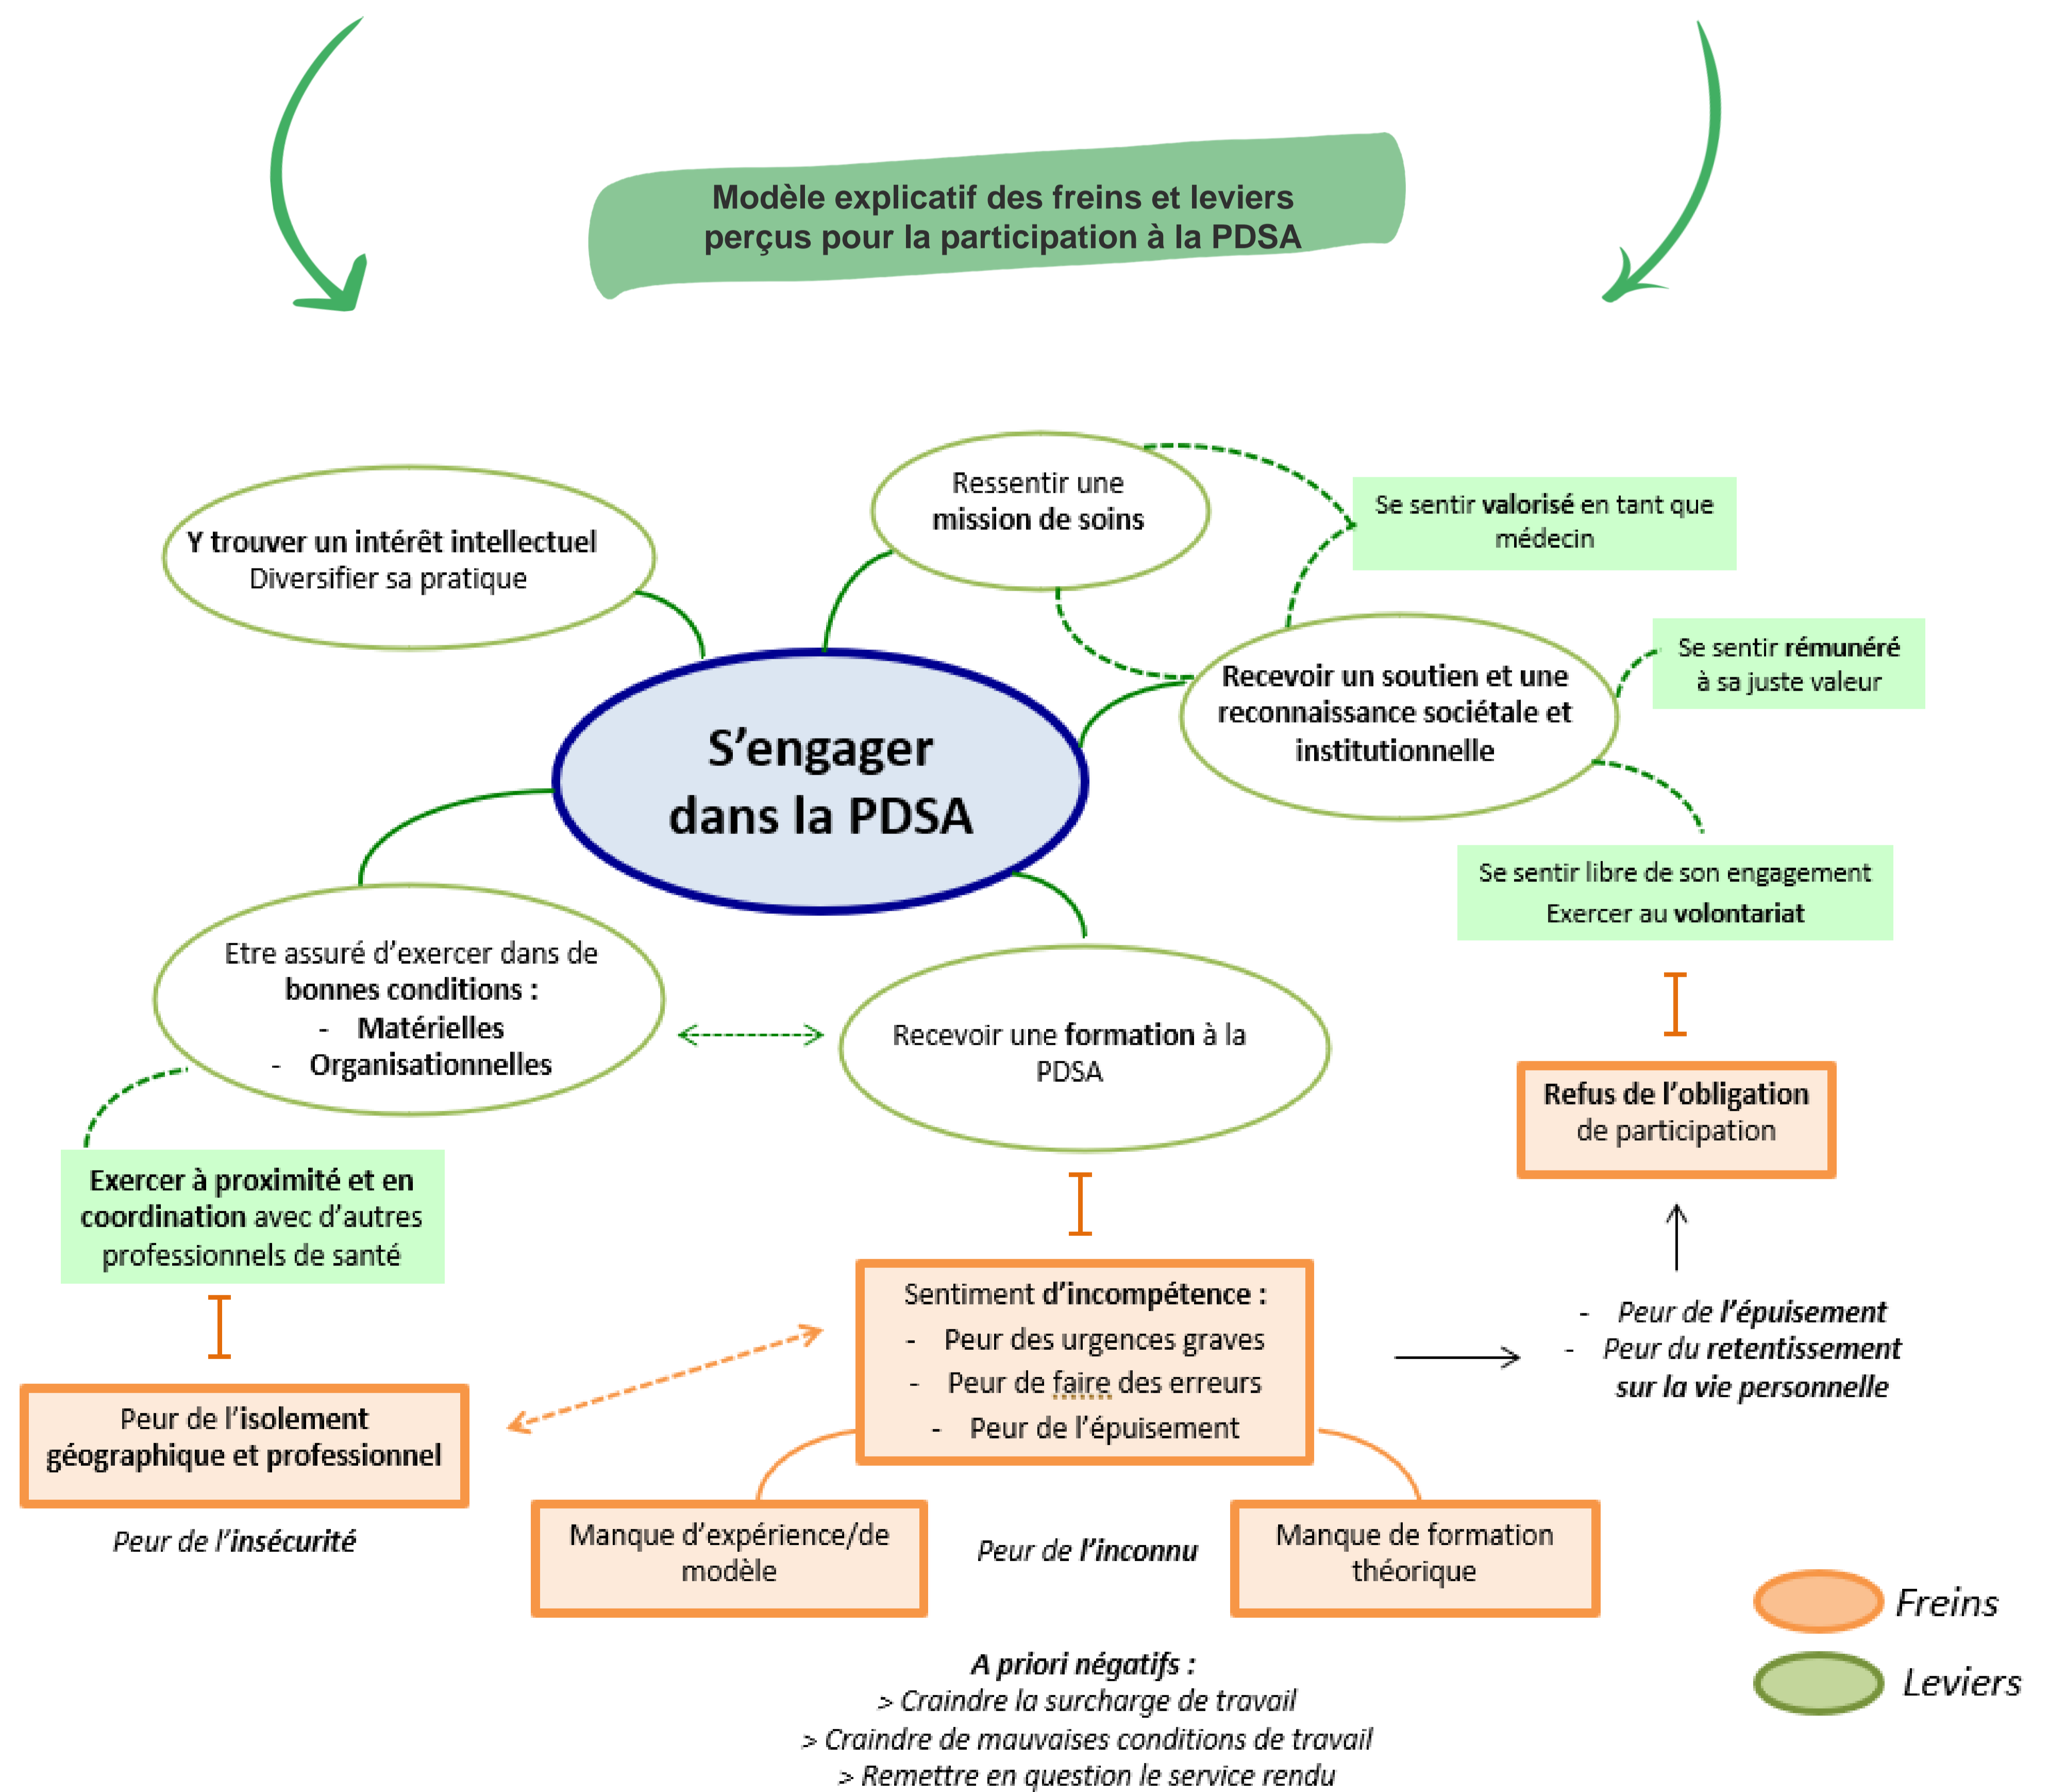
Modèle explicatif des freins et leviers perçus pour la participation à la PDSA

Y trouver un intérêt intellectuel
Diversifier sa pratique

Ressentir une mission de soins

Se sentir valorisé en tant que médecin

Recevoir un soutien et une reconnaissance sociétale et institutionnelle

Se sentir rémunéré à sa juste valeur

S'engager dans la PDSA

Se sentir libre de son engagement
Exercer au volontariat

Etre assuré d'exercer dans de bonnes conditions :
- Matérielles
- Organisationnelles

Recevoir une formation à la PDSA

Refus de l'obligation de participation

Exercer à proximité et en coordination avec d'autres professionnels de santé

Sentiment d'incompétence :
- Peur des urgences graves
- Peur de faire des erreurs
- Peur de l'épuisement

- Peur de l'épuisement
- Peur du retentissement sur la vie personnelle

Peur de l'isolement géographique et professionnel

Peur de l'insécurité

Manque d'expérience/de modèle

Peur de l'inconnu

Manque de formation théorique

Freins
Leviers

A priori négatifs :
> Craindre la surcharge de travail
> Craindre de mauvaises conditions de travail
> Remettre en question le service rendu